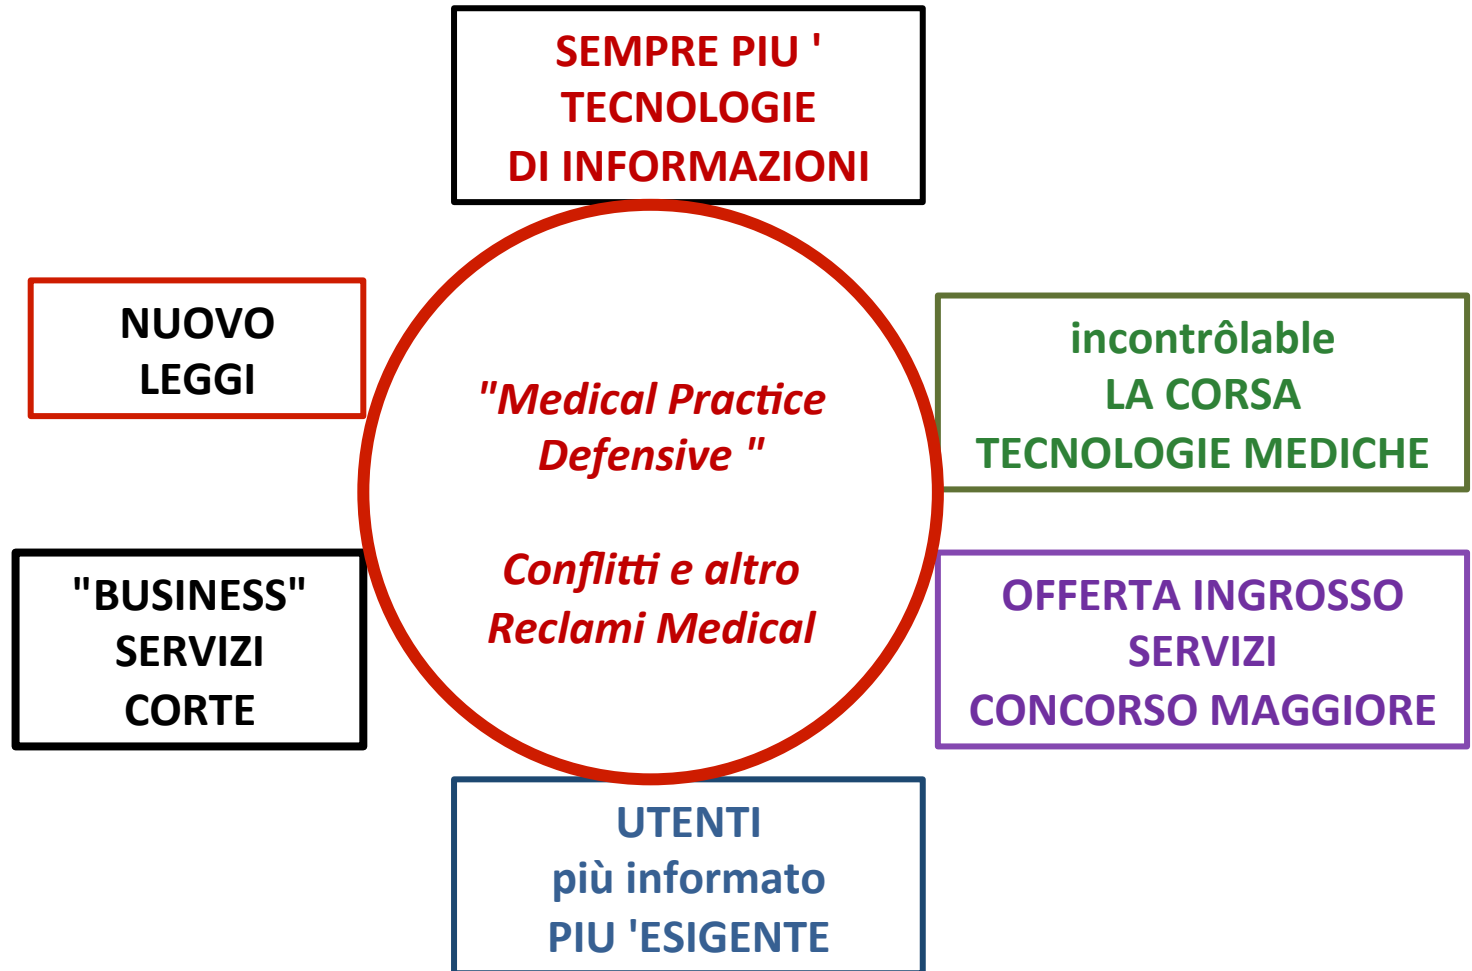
SEMPRE PIU '
TECNOLOGIE
DI INFORMAZIONI

NUOVO
LEGGI

"Medical Practice
Defensive "

Conflitti e altro
Reclami Medical

incontrôlable
LA CORSA
TECNOLOGIE MEDICHE

"BUSINESS"
SERVIZI
CORTE

OFFERTA INGROSSO
SERVIZI
CONCORSO MAGGIORE

UTENTI
più informato
PIU 'ESIGENTE